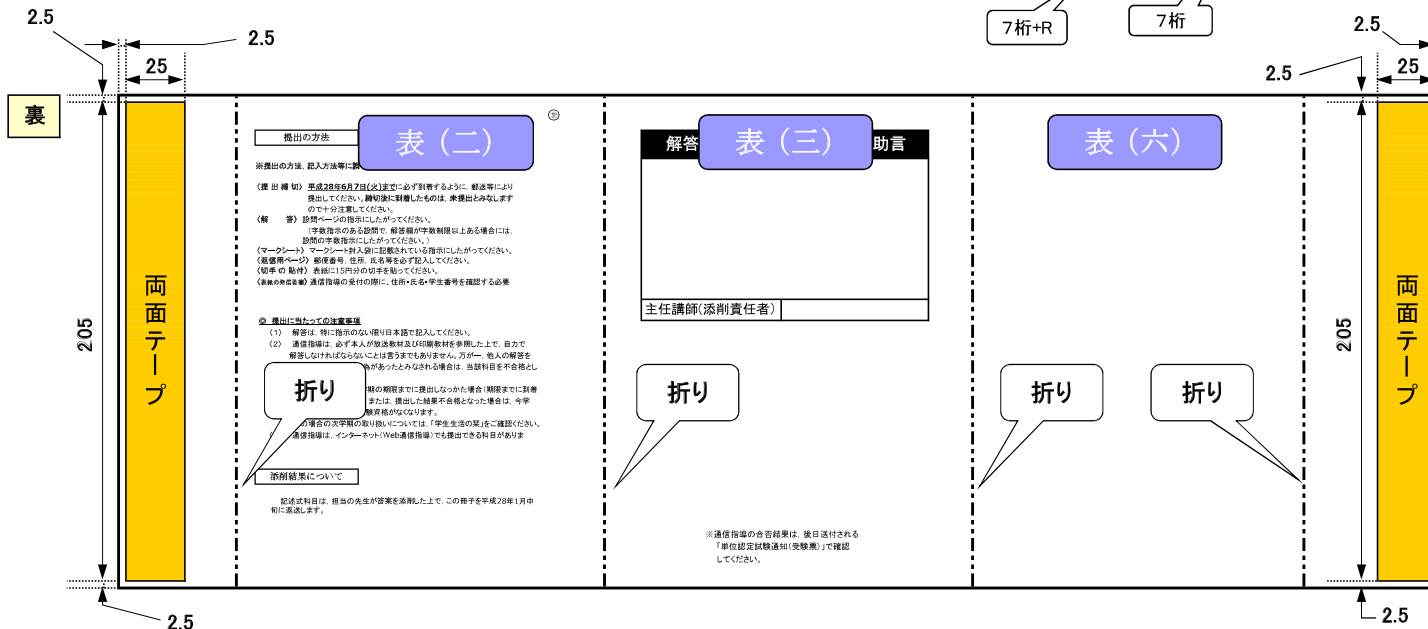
2.5
2.5
25
7桁+R
7桁
2.5
2.5
25
裏

両面テープ

205

提出の方法
表（二）
⑮
※提出の方法，記入方法等に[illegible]

〈提出締切〉平成28年6月7日(火)までに必ず到着するように，郵送等により提出してください。締切後に到着したものは，未提出とみなしますので十分注意してください。
〈解　答〉設問ページの指示にしたがってください。
（字数指示のある設問で，解答欄が字数制限以上ある場合には，設問の字数指示にしたがってください。）
〈マークシート〉マークシート封入袋に記載されている指示にしたがってください。
〈返信用ページ〉郵便番号，住所，氏名等を必ず記入してください。
〈切手の貼付〉表紙に15円分の切手を貼ってください。
〈表紙の発信者欄〉通信指導の受付の際に，住所・氏名・学生番号を確認する必要

◎ 提出に当たっての注意事項
（1）　解答は，特に指示のない限り日本語で記入してください。
（2）　通信指導は，必ず本人が放送教材及び印刷教材を参照した上で，自力で解答しなければならないことは言うまでもありません。万が一，他人の解答を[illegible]があったとみなされる場合は，当該科目を不合格とし
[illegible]期限までに提出しなかった場合（期限までに到着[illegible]または，提出した結果不合格となった場合は，今学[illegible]験資格がなくなります。
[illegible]の場合の次学期の取り扱いについては，「学生生活の栞」をご確認ください。
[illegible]通信指導は，インターネット（Web通信指導）でも提出できる科目がありま

折り

添削結果について
記述式科目は，担当の先生が答案を添削した上で，この冊子を平成28年1月中旬に返送します。

解答
表（三）
助言
主任講師(添削責任者)

折り

※通信指導の合否結果は，後日送付される「単位認定試験通知(受験票)」で確認してください。

表（六）

折り
折り

2.5
2.5